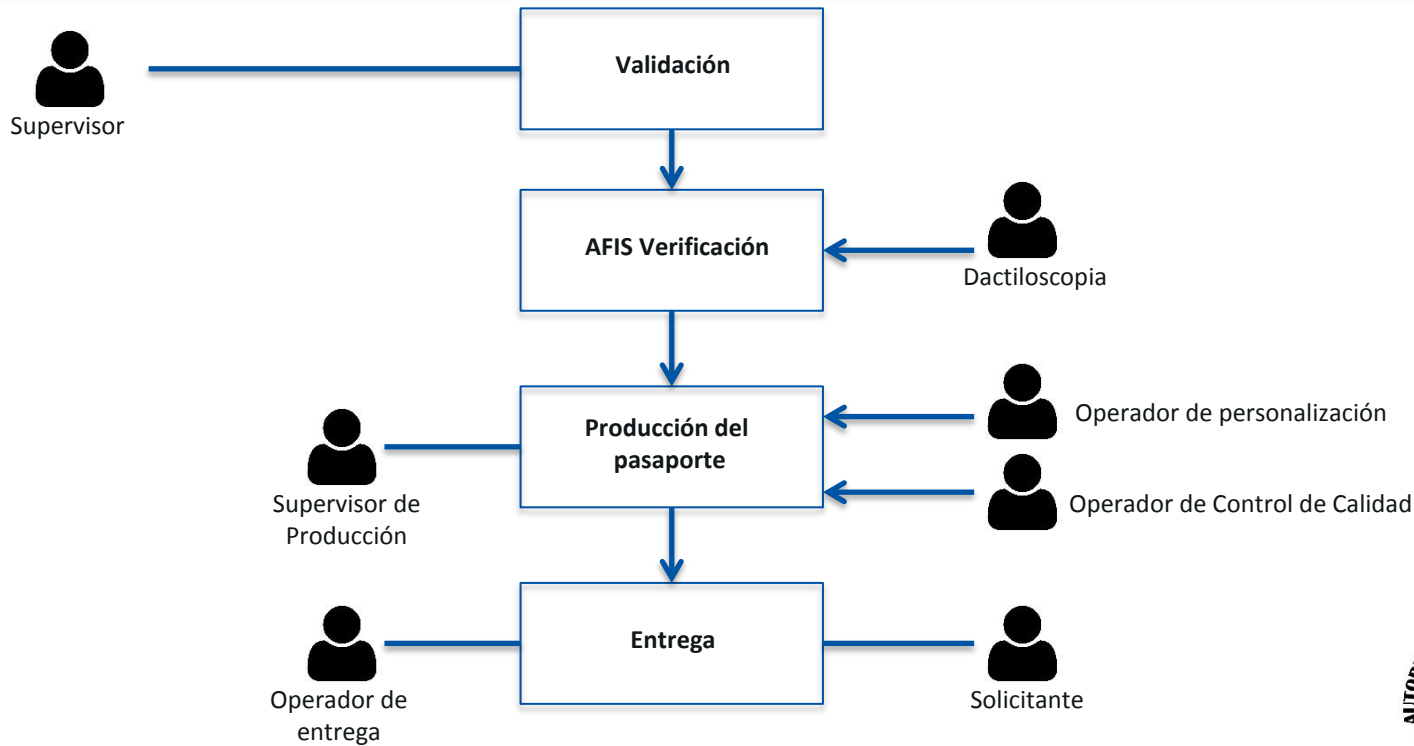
Supervisor

Validación

AFIS Verificación

Dactiloscopia

Operador de personalización

Supervisor de Producción

Producción del pasaporte

Operador de Control de Calidad

Operador de entrega

Entrega

Solicitante

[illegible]